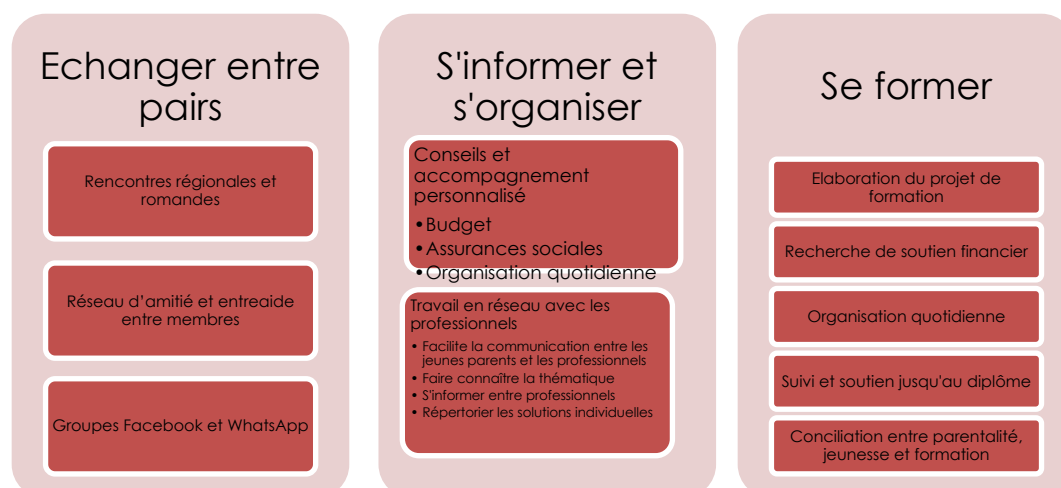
Echanger entre pairs

Rencontres régionales et romandes

Réseau d'amitié et entreaide entre membres

Groupes Facebook et WhatsApp

S'informer et s'organiser

Conseils et accompagnement personnalisé
•Budget
•Assurances sociales
•Organisation quotidienne

Travail en réseau avec les professionnels
• Facilite la communication entre les jeunes parents et les professionnels
• Faire connaître la thématique
• S'informer entre professionnels
• Répertorier les solutions individuelles

Se former

Elaboration du projet de formation

Recherche de soutien financier

Organisation quotidienne

Suivi et soutien jusqu'au diplôme

Conciliation entre parentalité, jeunesse et formation